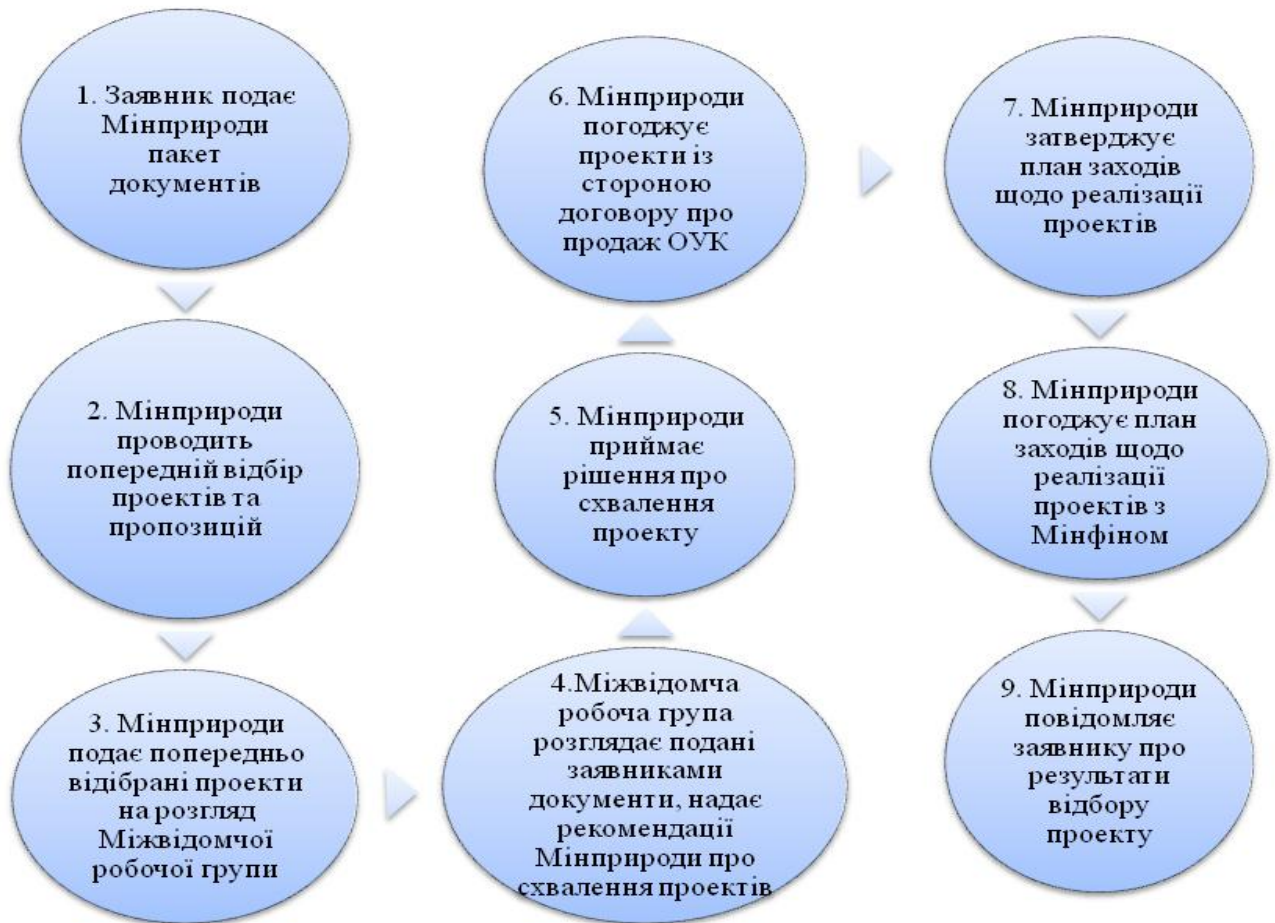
1. Заявник подає Мінприроди пакет документів

2. Мінприроди проводить попередній відбір проектів та пропозицій

3. Мінприроди подає попередньо відібрані проекти на розгляд Міжвідомчої робочої групи

4.Міжвідомча робоча група розглядає подані заявниками документи, надає рекомендації Мінприроди про схвалення проектів

5. Мінприроди приймає рішення про схвалення проекту

6. Мінприроди погоджує проекти із стороною договору про продаж ОУК

7. Мінприроди затверджує план заходів щодо реалізації проектів

8. Мінприроди погоджує план заходів щодо реалізації проектів з Мінфіном

9. Мінприроди повідомляє заявнику про результати відбору проекту